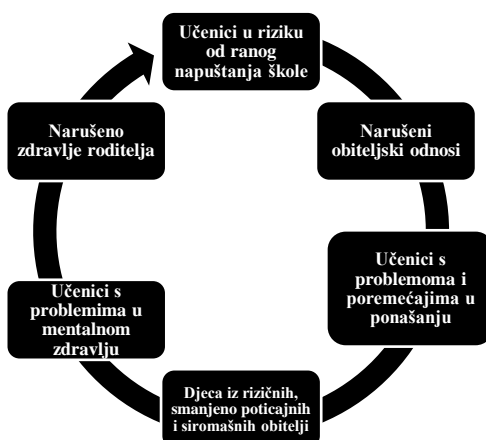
Učenici u riziku od ranog napuštanja škole

Narušeni obiteljski odnosi

Učenici s problemoma i poremećajima u ponašanju

Djeca iz rizičnih, smanjeno poticajnih i siromašnih obitelji

Učenici s problemima u mentalnom zdravlju

Narušeno zdravlje roditelja